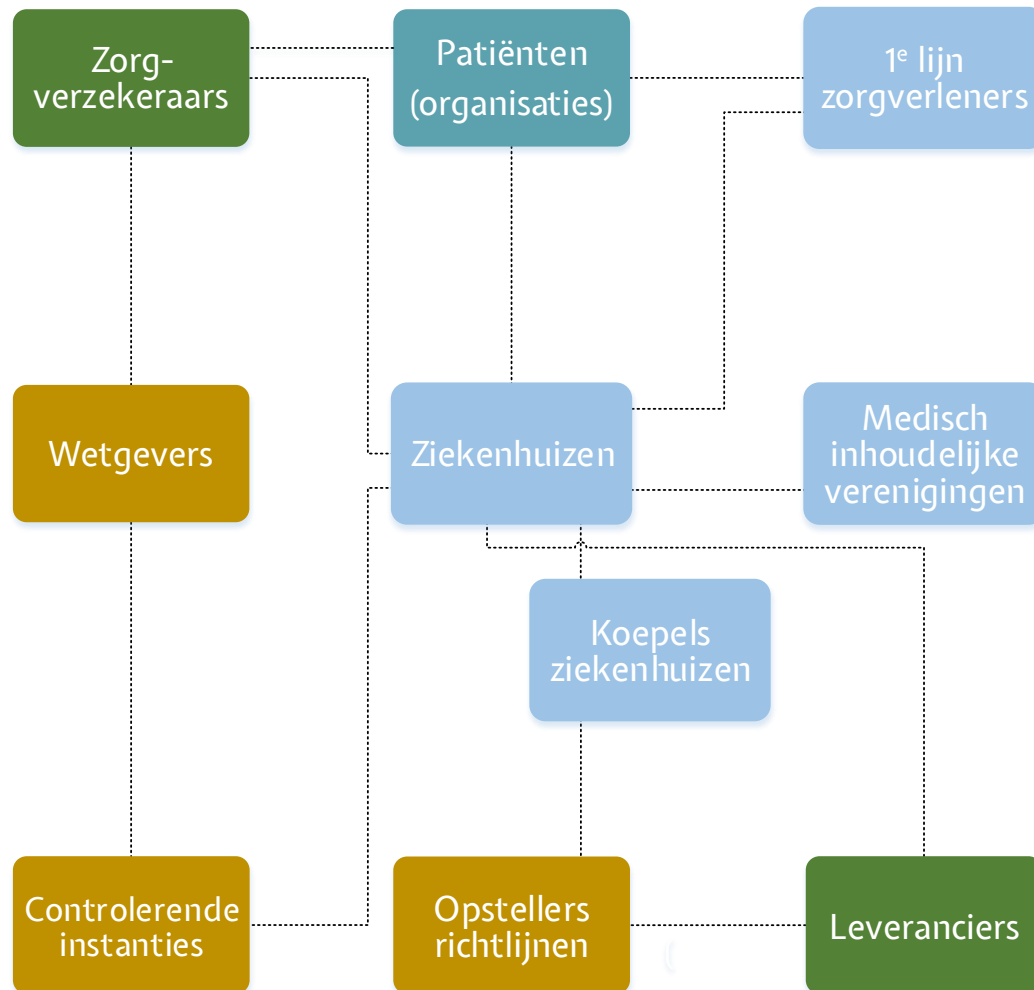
Zorgverzekeraars

Patiënten (organisaties)

1$^e$ lijn zorgverleners

Wetgevers

Ziekenhuizen

Medisch inhoudelijke verenigingen

Koepels ziekenhuizen

Controlerende instanties

Opstellers richtlijnen

Leveranciers